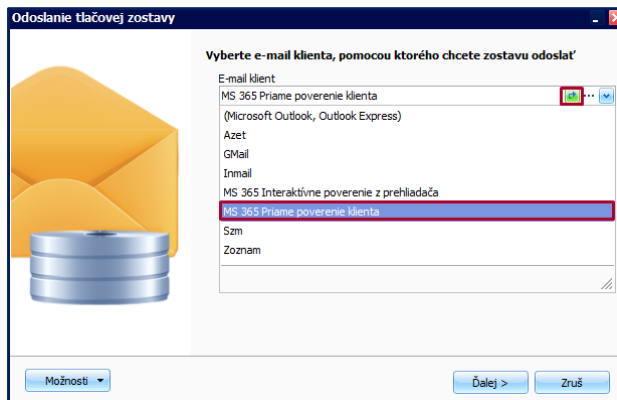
Odoslanie tlačovej zostavy

Vyberte e-mail klienta, pomocou ktorého chcete zostavu odoslať

E-mail klient

MS 365 Priame poverenie klienta

(Microsoft Outlook, Outlook Express)

Azet

GMail

Inmail

MS 365 Interaktívne poverenie z prehliadača

MS 365 Priame poverenie klienta

Szm

Zoznam

Možnosti

Ďalej >

Zruš